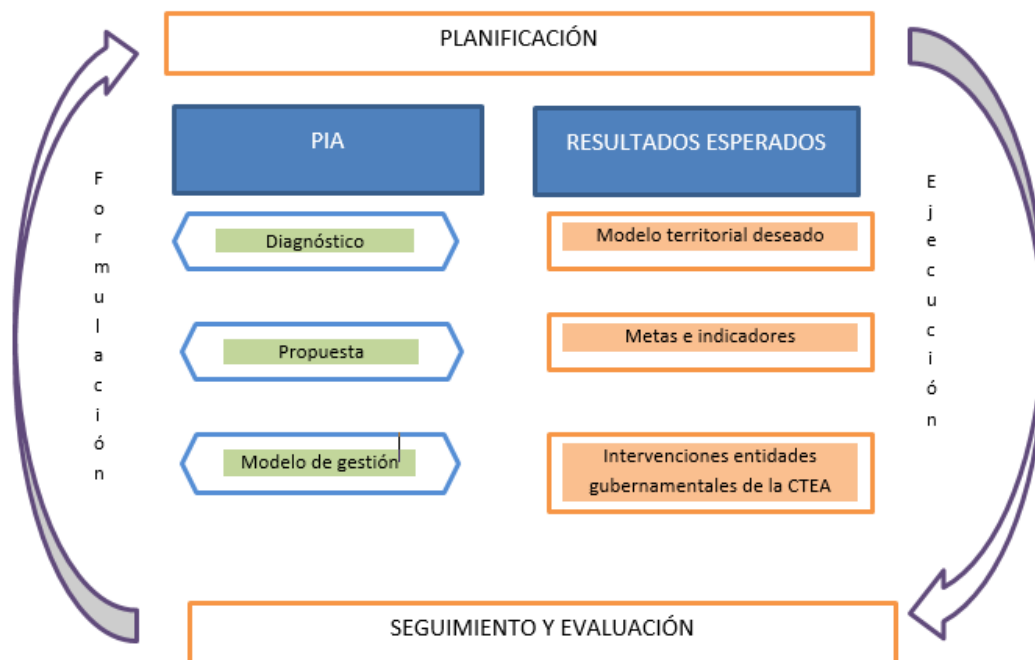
PLANIFICACIÓN

Formulación

PIA

Diagnóstico

Propuesta

Modelo de gestión

RESULTADOS ESPERADOS

Modelo territorial deseado

Metas e indicadores

Intervenciones entidades gubernamentales de la CTEA

Ejecución

SEGUIMIENTO Y EVALUACIÓN